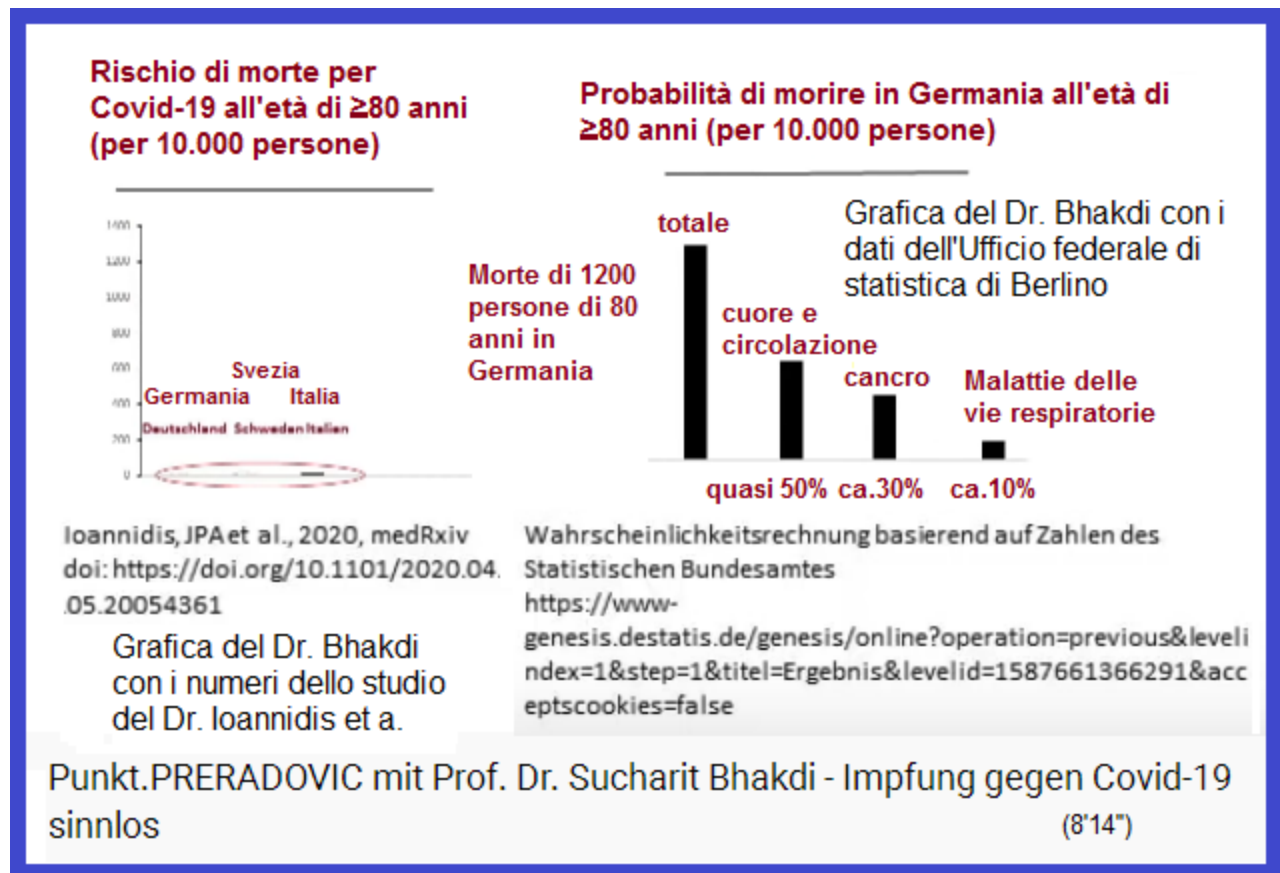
Rischio di morte per Covid-19 all'età di ≥80 anni (per 10.000 persone)

1400
1200
1000
800
600
400
200
0

Svezia
Germania
Italia
Deutschland Schweden Italien

Probabilità di morire in Germania all'età di ≥80 anni (per 10.000 persone)

Grafica del Dr. Bhakdi con i dati dell'Ufficio federale di statistica di Berlino

Morte di 1200 persone di 80 anni in Germania

totale
cuore e circolazione
cancro
Malattie delle vie respiratorie

quasi 50% ca.30% ca.10%

Ioannidis, JPA et al., 2020, medRxiv doi: https://doi.org/10.1101/2020.04.05.20054361

Grafica del Dr. Bhakdi con i numeri dello studio del Dr. Ioannidis et a.

Wahrscheinlichkeitsrechnung basierend auf Zahlen des Statistischen Bundesamtes https://www-genesis.destatis.de/genesis/online?operation=previous&levelindex=1&step=1&titel=Ergebnis&levelid=1587661366291&acceptscookies=false

Punkt.PRERADOVIC mit Prof. Dr. Sucharit Bhakdi - Impfung gegen Covid-19 sinnlos

(8'14")